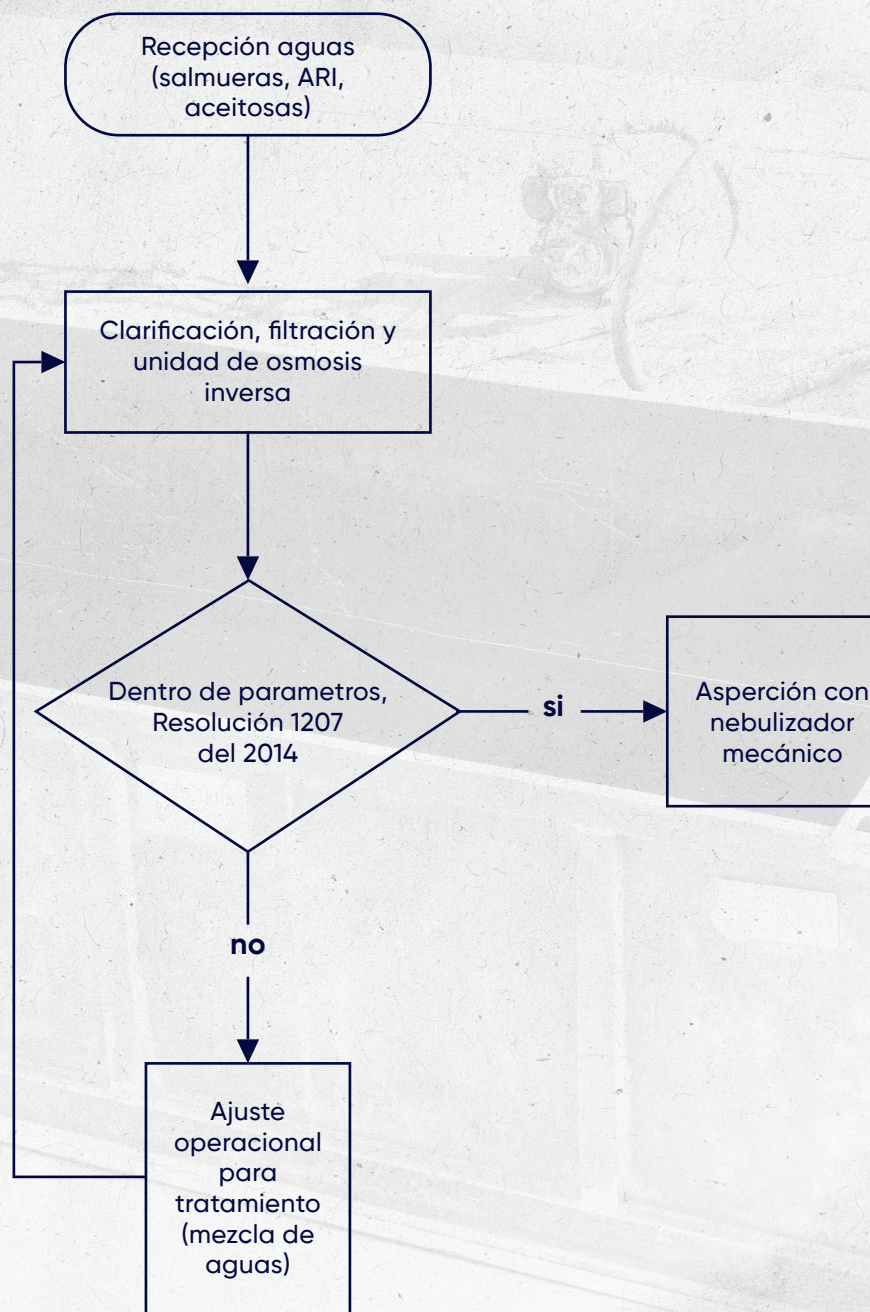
Recepción aguas (salmueras, ARI, aceitosas)

Clarificación, filtración y unidad de osmosis inversa

Dentro de parametros, Resolución 1207 del 2014

si

Asperción con nebulizador mecánico

no

Ajuste operacional para tratamiento (mezcla de aguas)